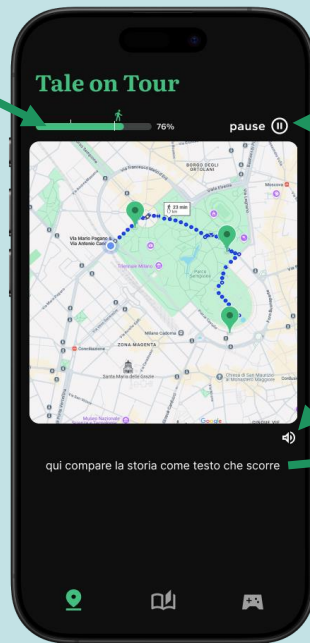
Tale on Tour

76%

pause

BORGO DEGLI ORTOLANI

23 min
1 km

Via Mario Pagano &
Via Antonio Canova

Castello Sforzesco

Triennale Milano

Parco Sempione

Milano Cadorna

ZONA MAGENTA

Conciliazione

Santa Maria delle Grazie

Chiesa di San Maurizio al Monastero Maggiore

Museo Nazionale Scienza e Tecnologia

Google

qui compare la storia come testo che scorre